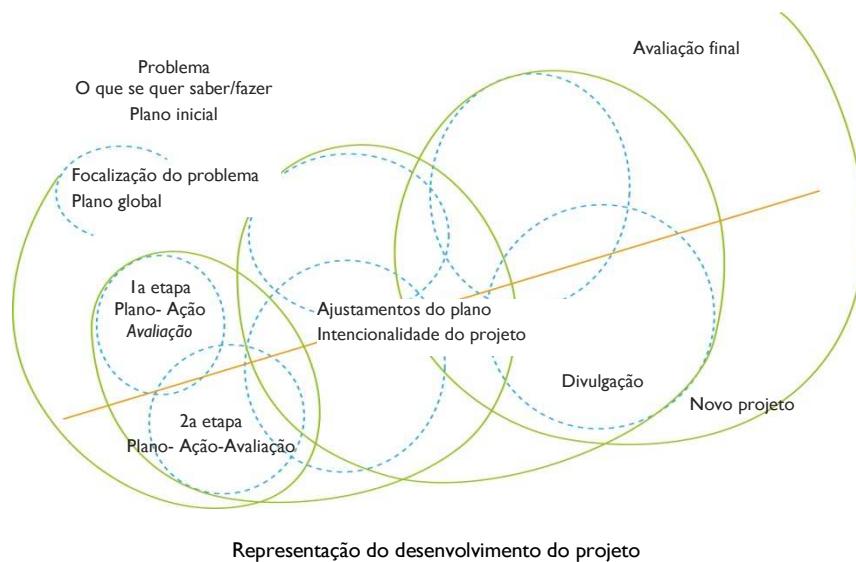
Problema
O que se quer saber/fazer
Plano inicial

Avaliação final

Focalização do problema
Plano global

1a etapa
Plano- Ação
*Avaliação*

Ajustamentos do plano
Intencionalidade do projeto

Divulgação

Novo projeto

2a etapa
Plano- Ação-Avaliação

Representação do desenvolvimento do projeto